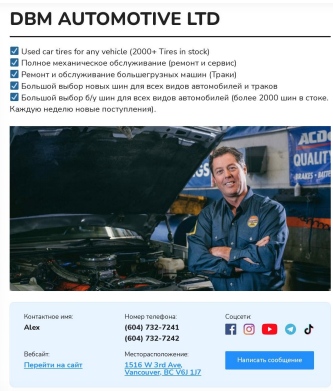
DBM AUTOMOTIVE LTD

☑ Used car tires for any vehicle (2000+ Tires in stock)
☑ Полное механическое обслуживание (ремонт и сервис)
☑ Ремонт и обслуживание большегрузных машин (Траки)
☑ Большой выбор новых шин для всех видов автомобилей и траков
☑ Большой выбор б/у шин для всех видов автомобилей (более 2000 шин в стоке. Каждую неделю новые поступления).

ACD
QUALIT

Контактное имя:
Alex

Номер телефона:
(604) 732-7241
(604) 732-7242

Соцсети:

Вебсайт:
Перейти на сайт

Месторасположение:
1516 W 3rd Ave, Vancouver, BC V6J 1J7

Написать сообщение